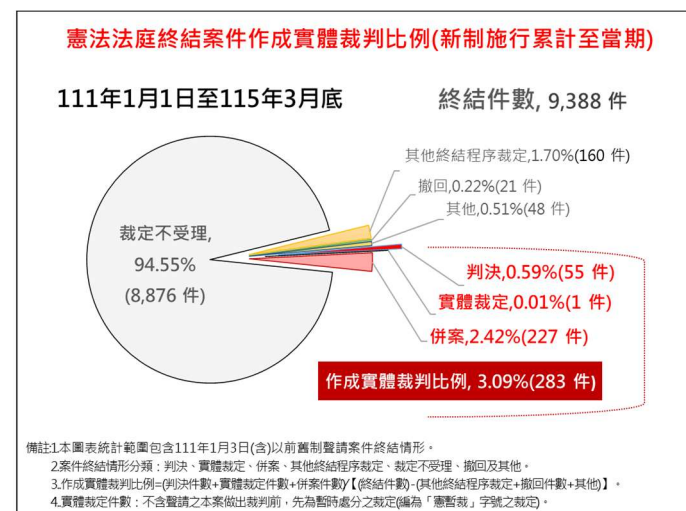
憲法法庭終結案件作成實體裁判比例(新制施行累計至當期)

111年1月1日至115年3月底

終結件數, 9,388 件

其他終結程序裁定,1.70%(160 件)

撤回,0.22%(21 件)

其他,0.51%(48 件)

裁定不受理, 94.55% (8,876 件)

判決,0.59%(55 件)

實體裁定,0.01%(1 件)

併案,2.42%(227 件)

作成實體裁判比例, 3.09%(283 件)

備註1.本圖表統計範圍包含111年1月3日(含)以前舊制聲請案件終結情形。
2.案件終結情形分類：判決、實體裁定、併案、其他終結程序裁定、裁定不受理、撤回及其他。
3.作成實體裁判比例=(判決件數+實體裁定件數+併案件數)/【(終結件數)-(其他終結程序裁定+撤回件數+其他)】。
4.實體裁定件數：不含聲請之本案做出裁判前，先為暫時處分之裁定(編為「憲暫裁」字號之裁定)。